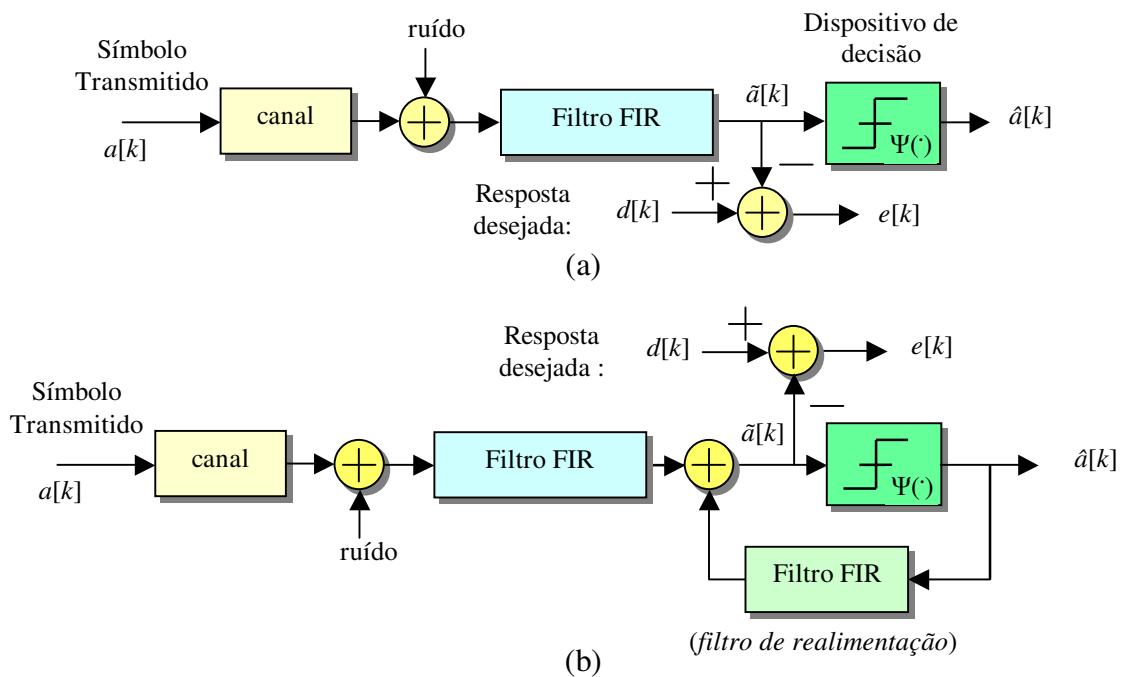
Símbolo Transmitido

$a[k]$

canal

ruído

Filtro FIR

$\tilde{a}[k]$

Dispositivo de decisão

$\Psi(\cdot)$

$\hat{a}[k]$

$-$

$+$

Resposta desejada:

$d[k]$

$e[k]$

(a)

Resposta desejada :

$d[k]$

$+$

$e[k]$

$-$

Símbolo Transmitido

$a[k]$

canal

ruído

Filtro FIR

$\tilde{a}[k]$

$\Psi(\cdot)$

$\hat{a}[k]$

Filtro FIR

(*filtro de realimentação*)

(b)